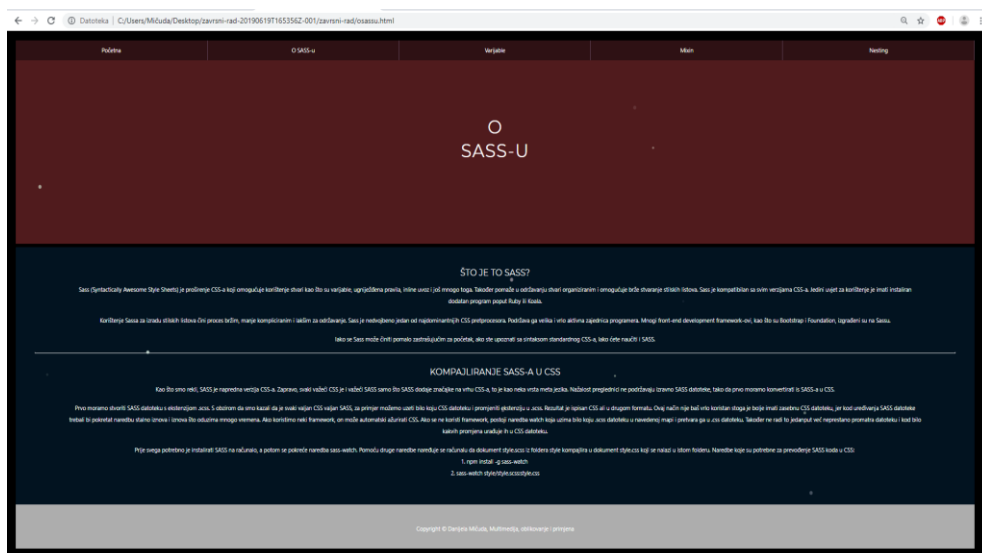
Datoteka | C:/Users/Mićuda/Desktop/zavrsni-rad-20190619T165356Z-001/zavrsni-rad/osassu.html

Početna | O SASS-u | Varijable | Mixin | Nesting

O
SASS-U

ŠTO JE TO SASS?

Sass (Syntactically Awesome Style Sheets) je proširenje CSS-a koji omogućuje korištenje stvari kao što su varijable, ugniježđena pravila, inline uvoz i još mnogo toga. Također pomaže u održavanju stvari organiziranim i omogućuje brže stvaranje stilskih listova. Sass je kompatibilan sa svim verzijama CSS-a. Jedini uvjet za korištenje je imati instaliran dodatan program poput Ruby ili Koala.

Korištenje Sassa za izradu stilskih listova čini proces bržim, manje kompliciranim i lakšim za održavanje. Sass je nedvojbeno jedan od najdominantnijih CSS pretprocesora. Podržava ga velika i vrlo aktivna zajednica programera. Mnogi front-end development framework-ovi, kao što su Bootstrap i Foundation, izgrađeni su na Sassu.

Iako se Sass može činiti pomalo zastrašujućim za početak, ako ste upoznati sa sintaksom standardnog CSS-a, lako ćete naučiti i SASS.

KOMPAJLIRANJE SASS-A U CSS

Kao što smo rekli, SASS je napredna verzija CSS-a. Zapravo, svaki važeći CSS je i važeći SASS samo što SASS dodaje značajke na vrhu CSS-a, to je kao neka vrsta meta jezika. Nažalost preglednici ne podržavaju izravno SASS datoteke, tako da prvo moramo konvertirati is SASS-a u CSS.

Prvo moramo stvoriti SASS datoteku s ekstenzijom .scss. S obzirom da smo kazali da je svaki valjan CSS valjan SASS, za primjer možemo uzeti bilo koju CSS datoteku i promijeniti ekstenziju u .scss. Rezultat je ispisan CSS ali u drugom formatu. Ovaj način nije baš vrlo koristan stoga je bolje imati zasebnu CSS datoteku, jer kod uređivanja SASS datoteke trebali bi pokretati naredbu stalno iznova i iznova što oduzima mnogo vremena. Ako koristimo neki framework, on može automatski ažurirati CSS. Ako se ne koristi framework, postoji naredba watch koja uzima bilo koju .scss datoteku u navedenoj mapi i pretvara ga u .css datoteku. Također ne radi to jedanput već neprestano promatra datoteku i kod bilo kakvih promjena unađuje ih u CSS datoteku.

Prije svega potrebno je instalirati SASS na računalo, a potom se pokreće naredba sass-watch. Pomoću druge naredbe naređuje se računalu da dokument style.scss iz foldera style kompajlira u dokument style.css koji se nalazi u istom folderu. Naredbe koje su potrebne za prevođenje SASS koda u CSS:

1. npm install -g sass-watch

2. sass-watch style/style.scss:style.css

Copyright © Danijela Mićuda, Multimedija, oblikovanje i primjena